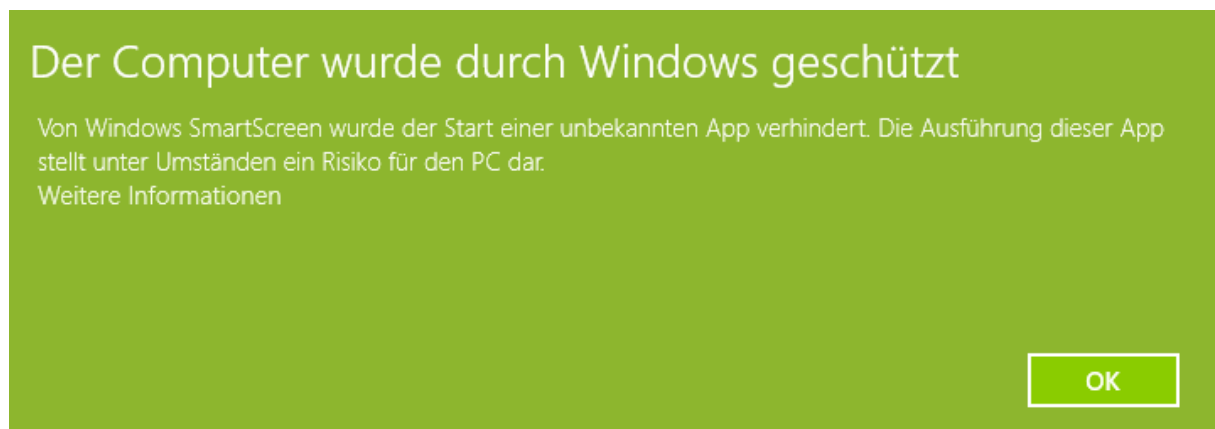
Der Computer wurde durch Windows geschützt

Von Windows SmartScreen wurde der Start einer unbekannten App verhindert. Die Ausführung dieser App stellt unter Umständen ein Risiko für den PC dar.
Weitere Informationen

OK